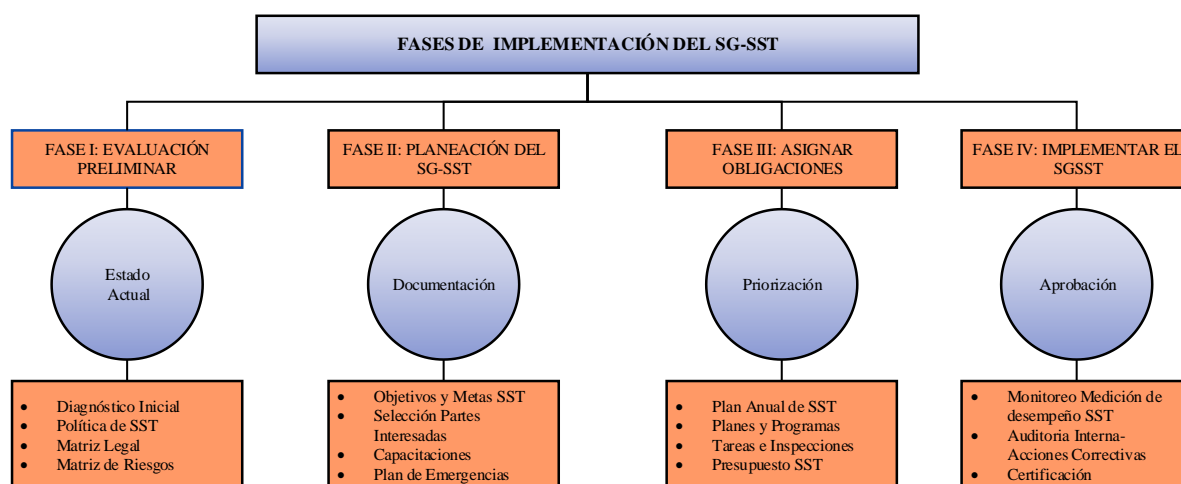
FASES DE IMPLEMENTACIÓN DEL SG-SST

FASE I: EVALUACIÓN PRELIMINAR

Estado Actual

- Diagnóstico Inicial
- Política de SST
- Matriz Legal
- Matriz de Riesgos

FASE II: PLANEACIÓN DEL SG-SST

Documentación

- Objetivos y Metas SST
- Selección Partes Interesadas
- Capacitaciones
- Plan de Emergencias

FASE III: ASIGNAR OBLIGACIONES

Priorización

- Plan Anual de SST
- Planes y Programas
- Tareas e Inspecciones
- Presupuesto SST

FASE IV: IMPLEMENTAR EL SGSST

Aprobación

- Monitoreo Medición de desempeño SST
- Auditoria Interna-Acciones Correctivas
- Certificación